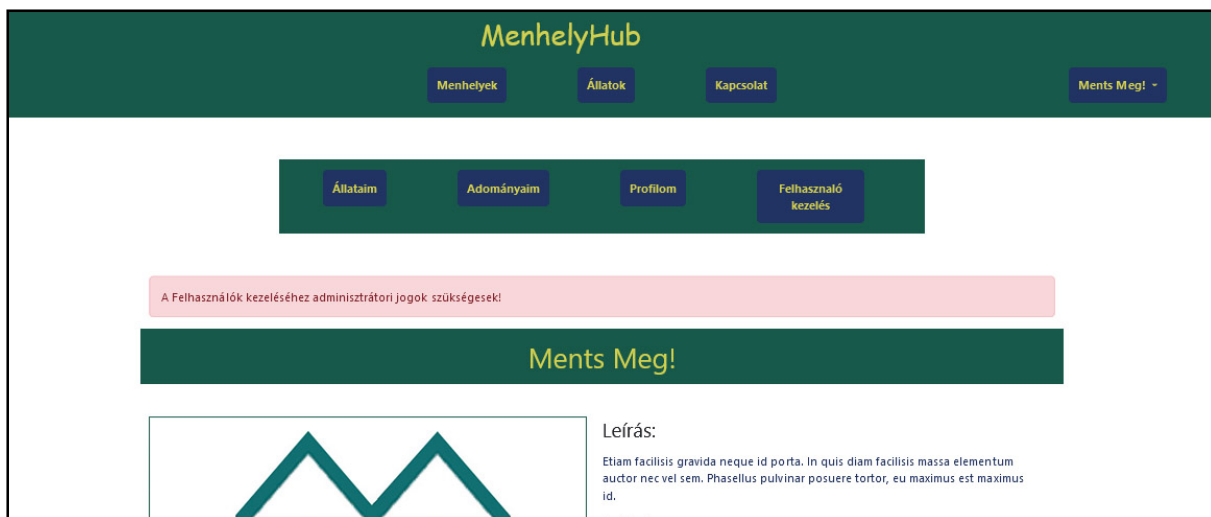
MenhelyHub

Menhelyek Állatok Kapcsolat Ments Meg!

Állataim Adományaim Profilom Felhasználó kezelés

A Felhasználók kezeléséhez adminisztrátori jogok szükségesek!

Ments Meg!

Leírás:

Etiam facilisis gravida neque id porta. In quis diam facilisis massa elementum auctor nec vel sem. Phasellus pulvinar posuere tortor, eu maximus est maximus id.